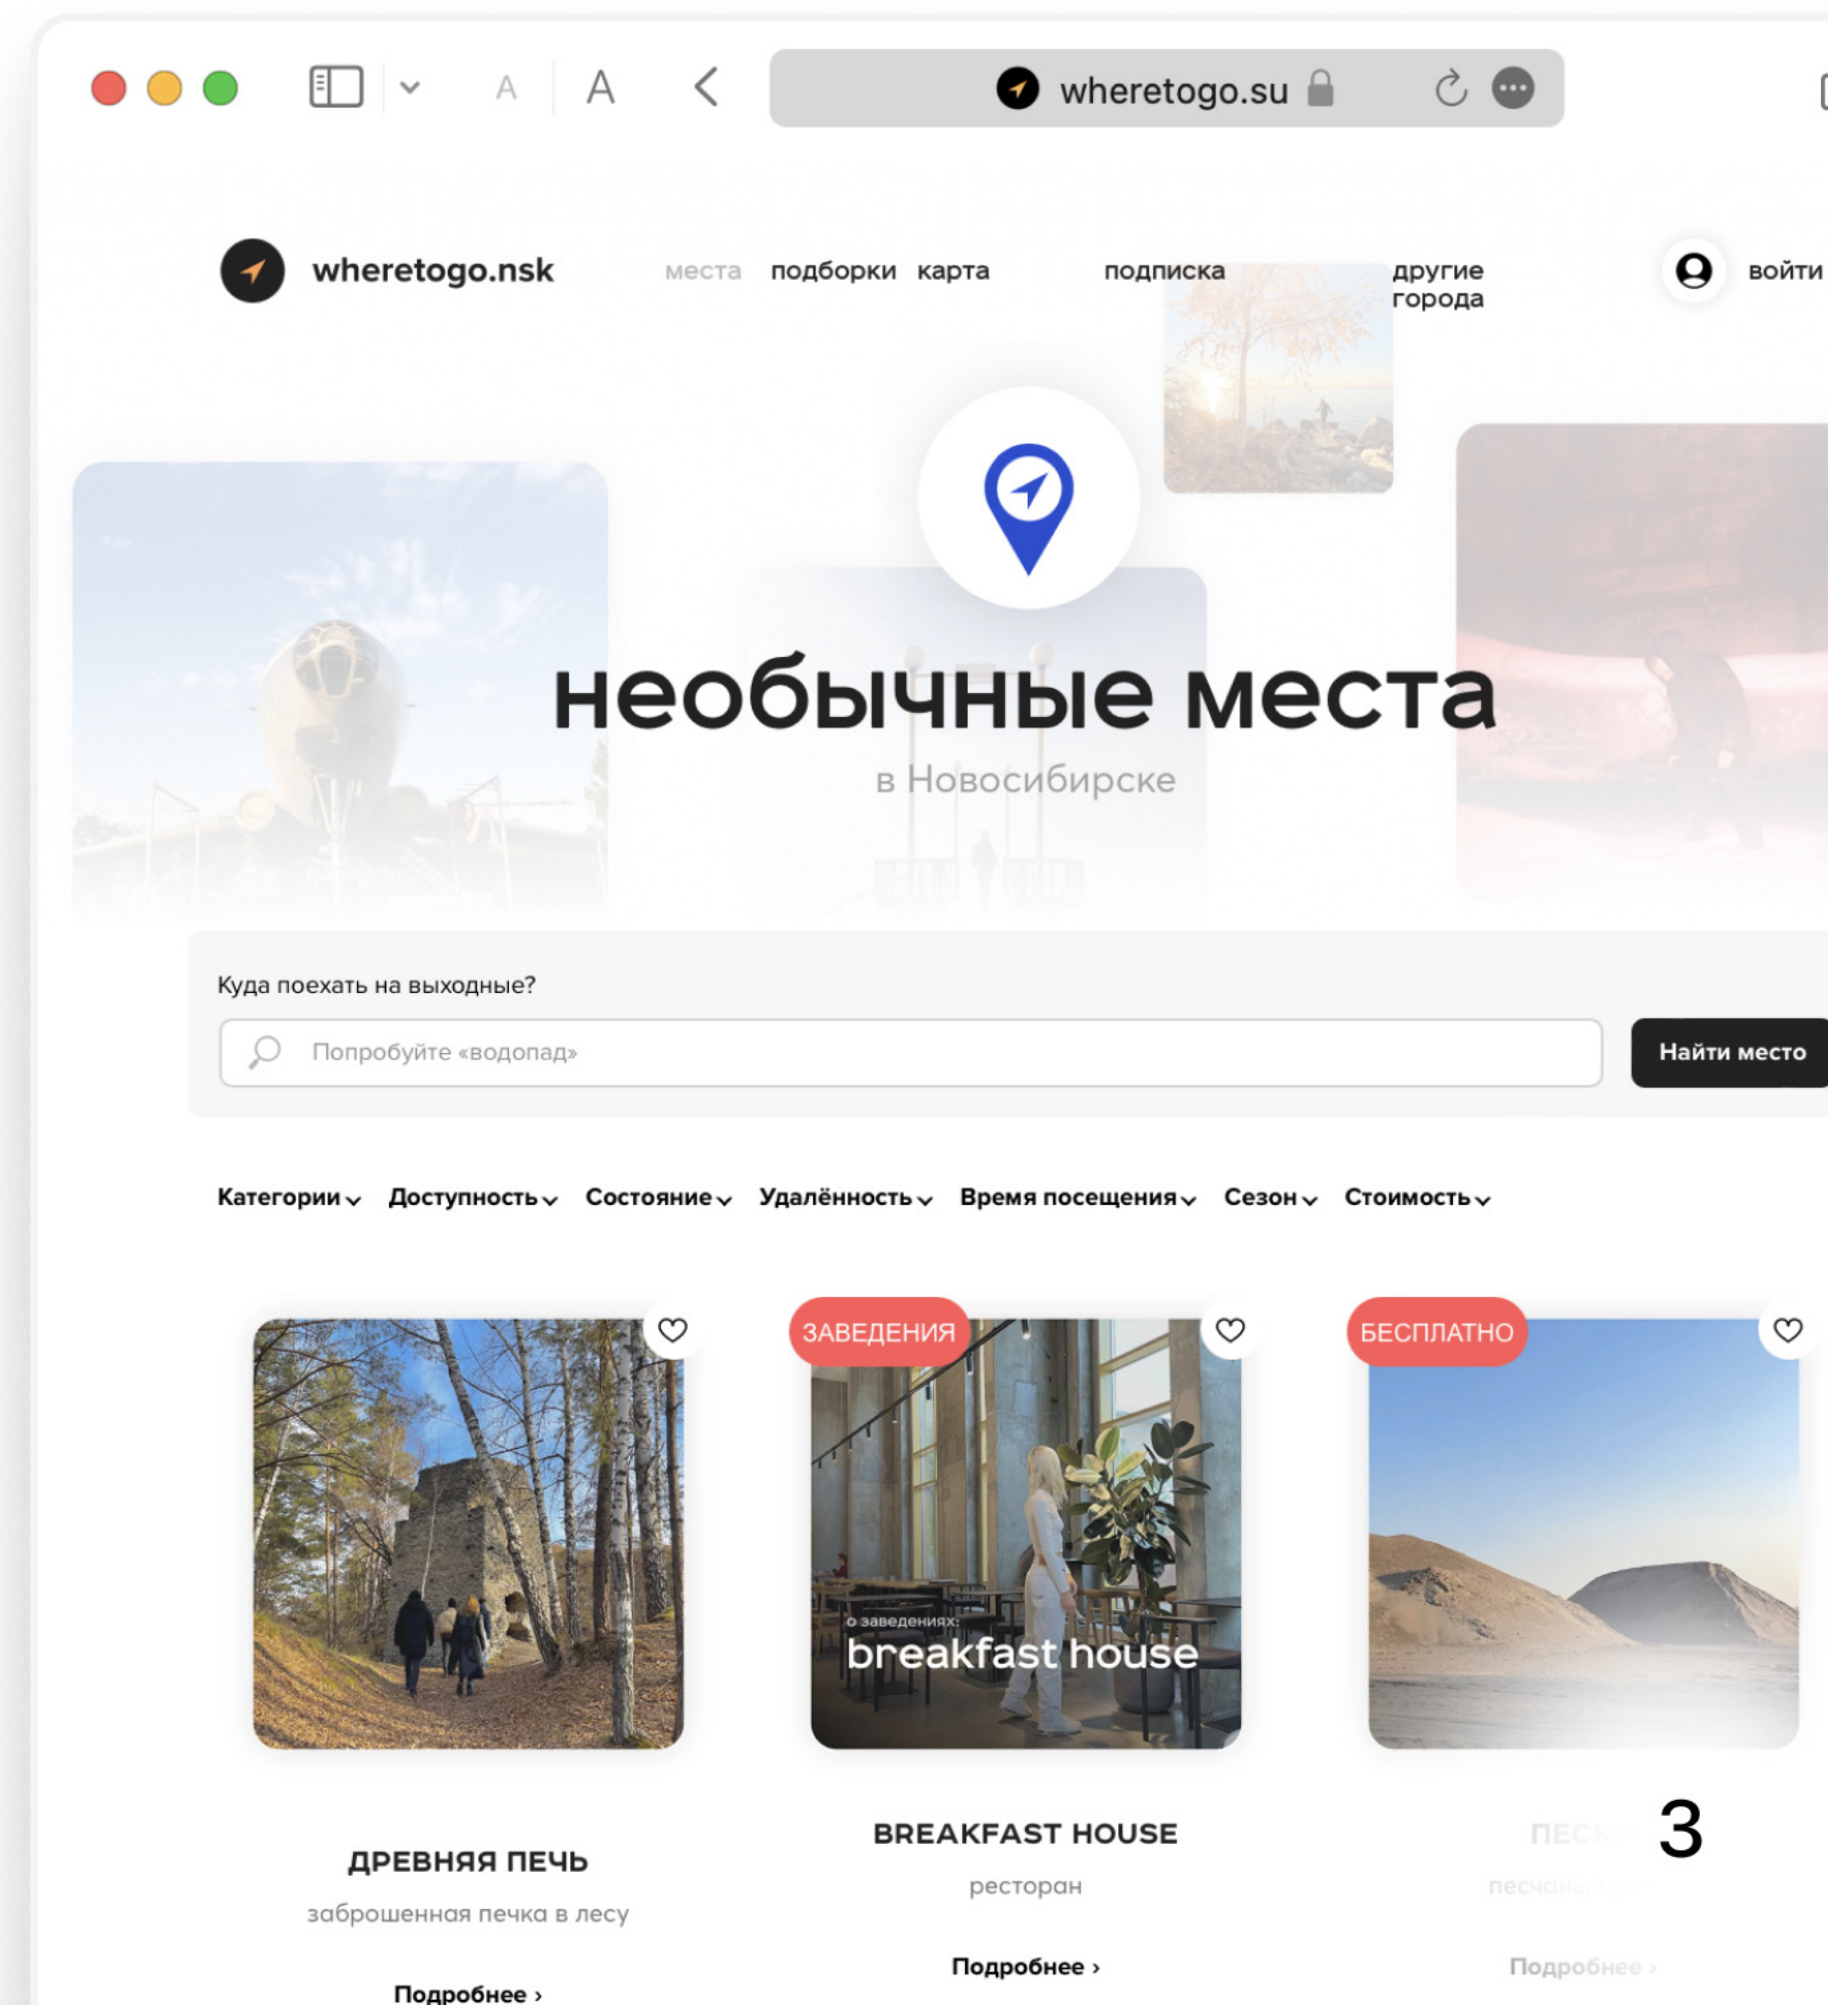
A A wheretogo.su

wheretogo.nsk места подборки карта подписка другие города войти

необычные места

в Новосибирске

Куда поехать на выходные?

Попробуйте «водопад»

Найти место

Категории Доступность Состояние Удалённость Время посещения Сезон Стоимость

ЗАВЕДЕНИЯ

о заведениях:
breakfast house

БЕСПЛАТНО

ДРЕВНЯЯ ПЕЧЬ

заброшенная печка в лесу

Подробнее ›

BREAKFAST HOUSE

ресторан

Подробнее ›

ПЕС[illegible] 3

песчан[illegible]

Подробнее ›